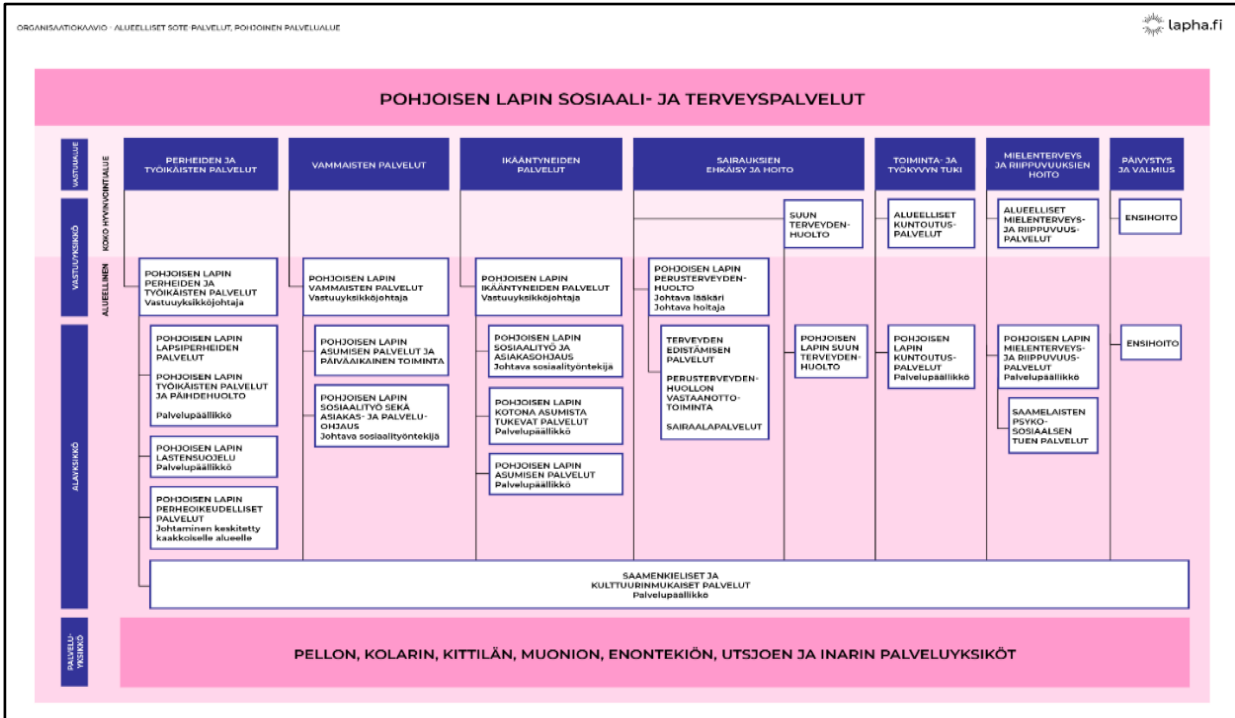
ORGANISAATIOKAAVIO - ALUEELLISET SOTE PALVELUT, POHJOINEN PALVELUALUE

lapha.fi

POHJOISEN LAPIN SOSIAALI- JA TERVEYSPALVELUT

VASTUUALUE

VASTUUYKSIKKÖ

ALAYKSIKKÖ

PALVELU-YKSIKKÖ

KOKO HYVINVOINTIALUE

ALUEELLINEN

PERHEIDEN JA TYÖIKÄISTEN PALVELUT

VAMMAISTEN PALVELUT

IKÄÄNTYNEIDEN PALVELUT

SAIRAUKSIEN EHKÄISY JA HOITO

TOIMINTA- JA TYÖKYVYN TUKI

MIELENTERVEYS JA RIIPPUVUUKSIEN HOITO

PÄIVYSTYS JA VALMIUS

SUUN TERVEYDEN-HUOLTO

ALUEELLISET KUNTOUTUS-PALVELUT

ALUEELLISET MIELENTERVEYS- JA RIIPPUVUUS-PALVELUT

ENSIHOITO

POHJOISEN LAPIN PERHEIDEN JA TYÖIKÄISTEN PALVELUT
Vastuuyksikköjohtaja

POHJOISEN LAPIN VAMMAISTEN PALVELUT
Vastuuyksikköjohtaja

POHJOISEN LAPIN IKÄÄNTYNEIDEN PALVELUT
Vastuuyksikköjohtaja

POHJOISEN LAPIN PERUSTERVEYDEN-HUOLTO
Johtava lääkäri
Johtava hoitaja

POHJOISEN LAPIN LAPSIPERHEIDEN PALVELUT

POHJOISEN LAPIN TYÖIKÄISTEN PALVELUT JA PÄIHDEHUOLTO

Palvelupäällikkö

POHJOISEN LAPIN LASTENSUOJELU
Palvelupäällikkö

POHJOISEN LAPIN PERHEOIKEUDELLISET PALVELUT
Johtaminen keskitetty kaakkoiselle alueelle

POHJOISEN LAPIN ASUMISEN PALVELUT JA PÄIVÄAIKAINEN TOIMINTA

POHJOISEN LAPIN SOSIAALITYÖ SEKÄ ASIAKAS- JA PALVELU-OHJAUS
Johtava sosiaalityöntekijä

POHJOISEN LAPIN SOSIAALITYÖ JA ASIAKASOHJAUS
Johtava sosiaalityöntekijä

POHJOISEN LAPIN KOTONA ASUMISTA TUKEVAT PALVELUT
Palvelupäällikkö

POHJOISEN LAPIN ASUMISEN PALVELUT
Palvelupäällikkö

TERVEYDEN EDISTÄMISEN PALVELUT

PERUSTERVEYDEN-HUOLLON VASTAANOTTO-TOIMINTA

SAIRAALAPALVELUT

POHJOISEN LAPIN SUUN TERVEYDEN-HUOLTO

POHJOISEN LAPIN KUNTOUTUS-PALVELUT
Palvelupäällikkö

POHJOISEN LAPIN MIELENTERVEYS- JA RIIPPUVUUS-PALVELUT
Palvelupäällikkö

SAAMELAISTEN PSYKO-SOSIAALSEN TUEN PALVELUT

ENSIHOITO

SAAMENKIELISET JA KULTTUURINMUKAISET PALVELUT
Palvelupäällikkö

PELLON, KOLARIN, KITTILÄN, MUONION, ENONTEKIÖN, UTSJOEN JA INARIN PALVELUYKSIKÖT